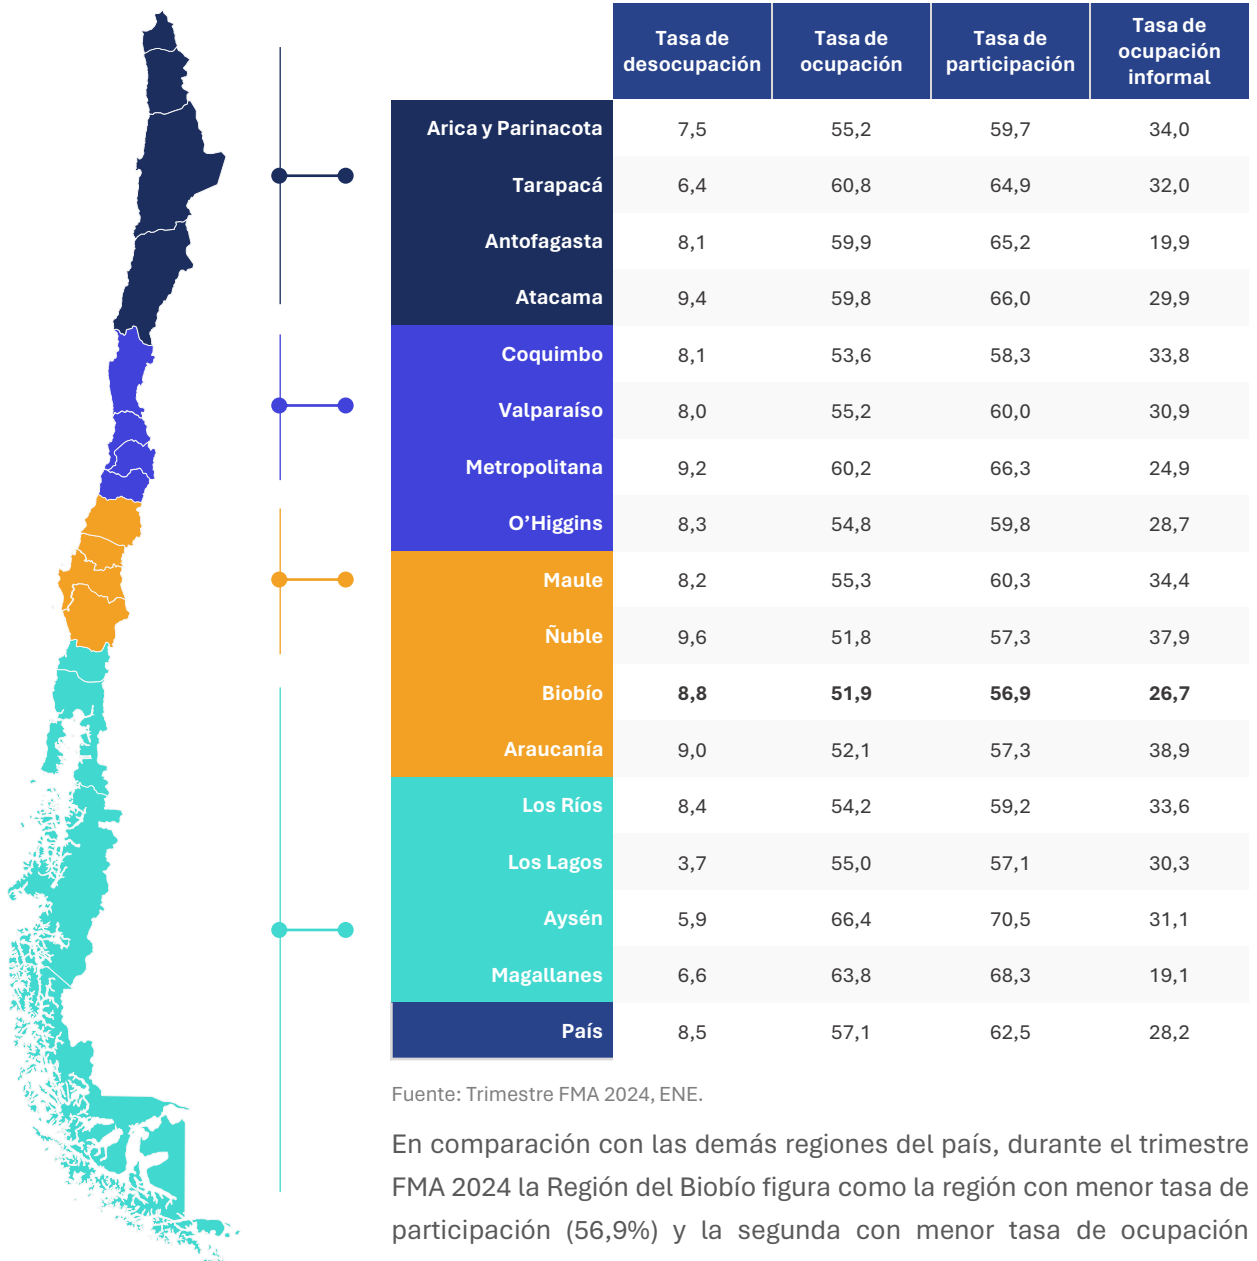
|  | Tasa de desocupación | Tasa de ocupación | Tasa de participación | Tasa de ocupación informal |
|---|---|---|---|---|
| Arica y Parinacota | 7,5 | 55,2 | 59,7 | 34,0 |
| Tarapacá | 6,4 | 60,8 | 64,9 | 32,0 |
| Antofagasta | 8,1 | 59,9 | 65,2 | 19,9 |
| Atacama | 9,4 | 59,8 | 66,0 | 29,9 |
| Coquimbo | 8,1 | 53,6 | 58,3 | 33,8 |
| Valparaíso | 8,0 | 55,2 | 60,0 | 30,9 |
| Metropolitana | 9,2 | 60,2 | 66,3 | 24,9 |
| O'Higgins | 8,3 | 54,8 | 59,8 | 28,7 |
| Maule | 8,2 | 55,3 | 60,3 | 34,4 |
| Ñuble | 9,6 | 51,8 | 57,3 | 37,9 |
| Biobío | **8,8** | **51,9** | **56,9** | **26,7** |
| Araucanía | 9,0 | 52,1 | 57,3 | 38,9 |
| Los Ríos | 8,4 | 54,2 | 59,2 | 33,6 |
| Los Lagos | 3,7 | 55,0 | 57,1 | 30,3 |
| Aysén | 5,9 | 66,4 | 70,5 | 31,1 |
| Magallanes | 6,6 | 63,8 | 68,3 | 19,1 |
| País | 8,5 | 57,1 | 62,5 | 28,2 |

Fuente: Trimestre FMA 2024, ENE.

En comparación con las demás regiones del país, durante el trimestre FMA 2024 la Región del Biobío figura como la región con menor tasa de participación (56,9%) y la segunda con menor tasa de ocupación